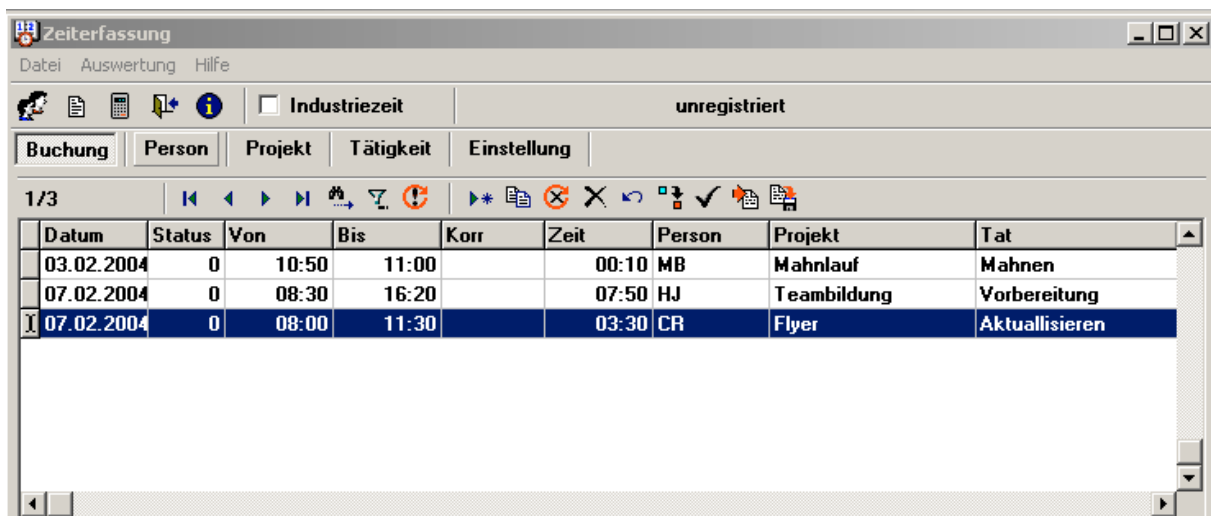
Zeiterfassung

Datei Auswertung Hilfe

Industriezeit

unregistriert

Buchung | Person | Projekt | Tätigkeit | Einstellung

1/3

| Datum | Status | Von | Bis | Korr | Zeit | Person | Projekt | Tat |
|---|---|---|---|---|---|---|---|---|
| 03.02.2004 | 0 | 10:50 | 11:00 | | 00:10 | MB | Mahnlauf | Mahnen |
| 07.02.2004 | 0 | 08:30 | 16:20 | | 07:50 | HJ | Teambildung | Vorbereitung |
| 07.02.2004 | 0 | 08:00 | 11:30 | | 03:30 | CR | Flyer | Aktuallisieren |